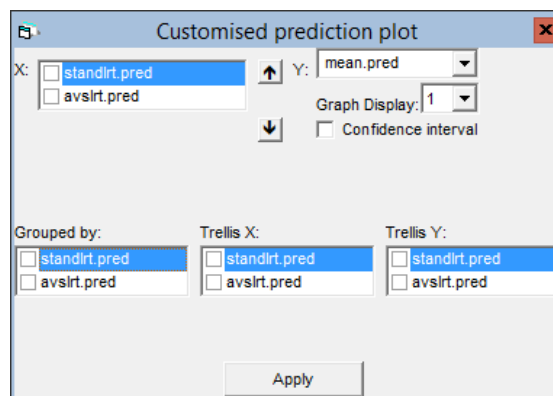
Customised prediction plot

X: standlrt.pred
avslrt.pred

Y: mean.pred

Graph Display: 1

Confidence interval

Grouped by:
standlrt.pred
avslrt.pred

Trellis X:
standlrt.pred
avslrt.pred

Trellis Y:
standlrt.pred
avslrt.pred

Apply